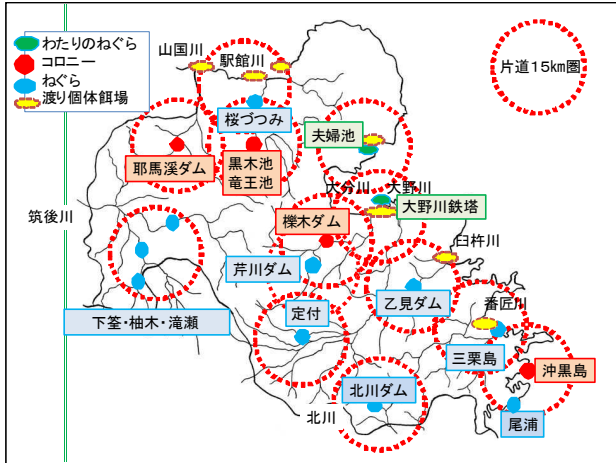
わたりのねぐら
コロニー
ねぐら
渡り個体餌場

片道15km圏

山国川
駅館川
桜づつみ
夫婦池
耶馬渓ダム
黒木池
竜王池
大分川
大野川
大野川鉄塔
筑後川
椋木ダム
臼杵川
芹川ダム
定付
乙見ダム
番匠川
下筌・柚木・滝瀬
三栗島
沖黒島
北川ダム
北川
尾浦